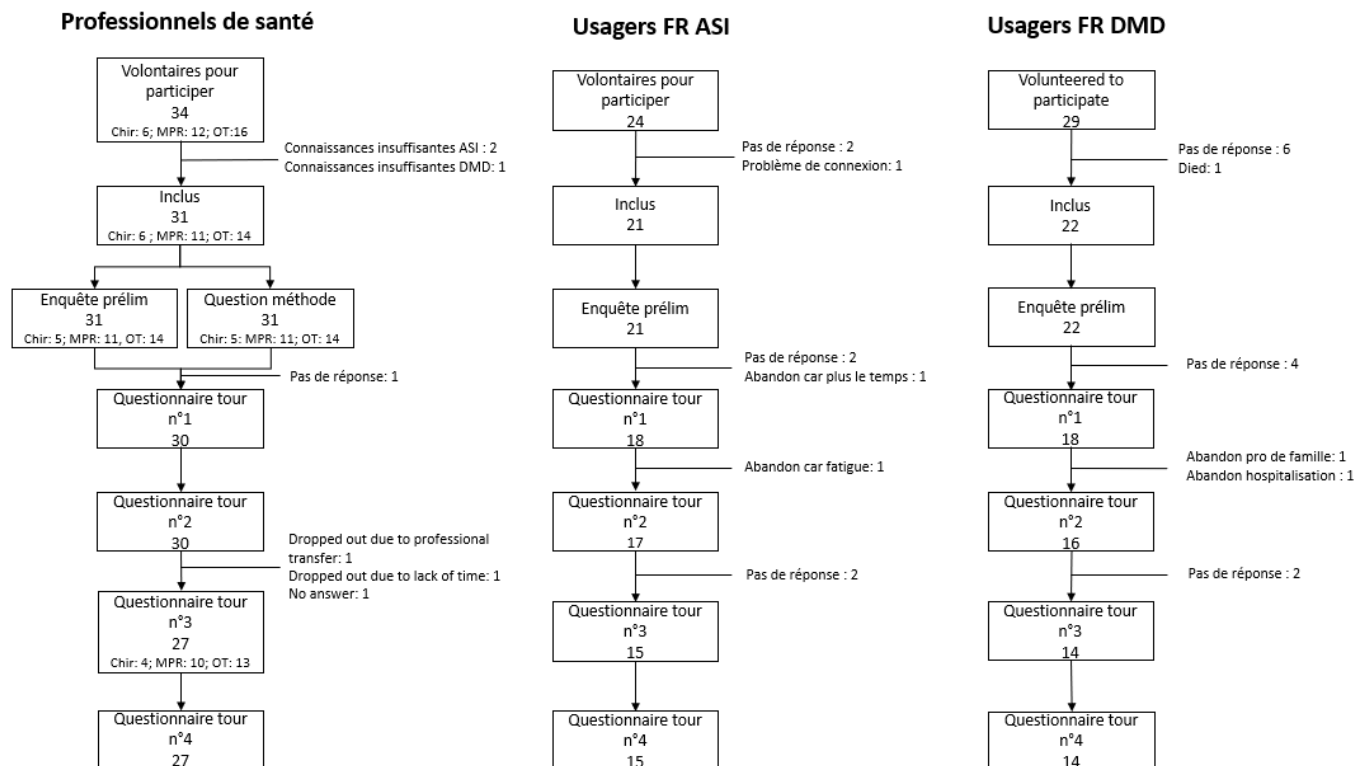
Professionnels de santé

Volontaires pour participer
34
Chir: 6; MPR: 12; OT:16

Connaissances insuffisantes ASI : 2
Connaissances insuffisantes DMD: 1

Inclus
31
Chir: 6 ; MPR: 11; OT: 14

Enquête prélim
31
Chir: 5; MPR: 11, OT: 14

Question méthode
31
Chir: 5: MPR: 11; OT: 14

Pas de réponse: 1

Questionnaire tour
n°1
30

Questionnaire tour
n°2
30

Dropped out due to professional transfer: 1
Dropped out due to lack of time: 1
No answer: 1

Questionnaire tour
n°3
27
Chir: 4 ; MPR: 10; OT: 13

Questionnaire tour
n°4
27

Usagers FR ASI

Volontaires pour participer
24

Pas de réponse : 2
Problème de connexion: 1

Inclus
21

Enquête prélim
21

Pas de réponse : 2
Abandon car plus le temps : 1

Questionnaire tour
n°1
18

Abandon car fatigue: 1

Questionnaire tour
n°2
17

Pas de réponse : 2

Questionnaire tour
n°3
15

Questionnaire tour
n°4
15

Usagers FR DMD

Volunteered to participate
29

Pas de réponse : 6
Died: 1

Inclus
22

Enquête prélim
22

Pas de réponse : 4

Questionnaire tour
n°1
18

Abandon pro de famille: 1
Abandon hospitalisation : 1

Questionnaire tour
n°2
16

Pas de réponse : 2

Questionnaire tour
n°3
14

Questionnaire tour
n°4
14